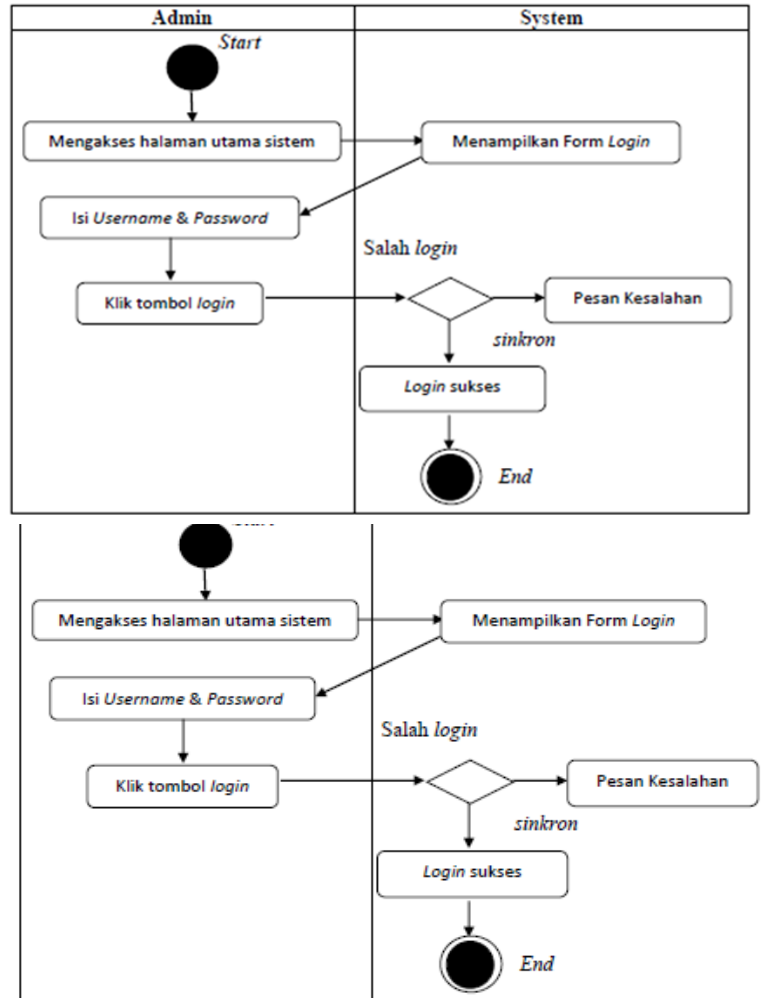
Admin

System

Start

Mengakses halaman utama sistem

Menampilkan Form Login

Isi Username & Password

Salah login

Klik tombol login

Pesan Kesalahan

sinkron

Login sukses

End

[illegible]

Mengakses halaman utama sistem

Menampilkan Form Login

Isi Username & Password

Salah login

Klik tombol login

Pesan Kesalahan

sinkron

Login sukses

End